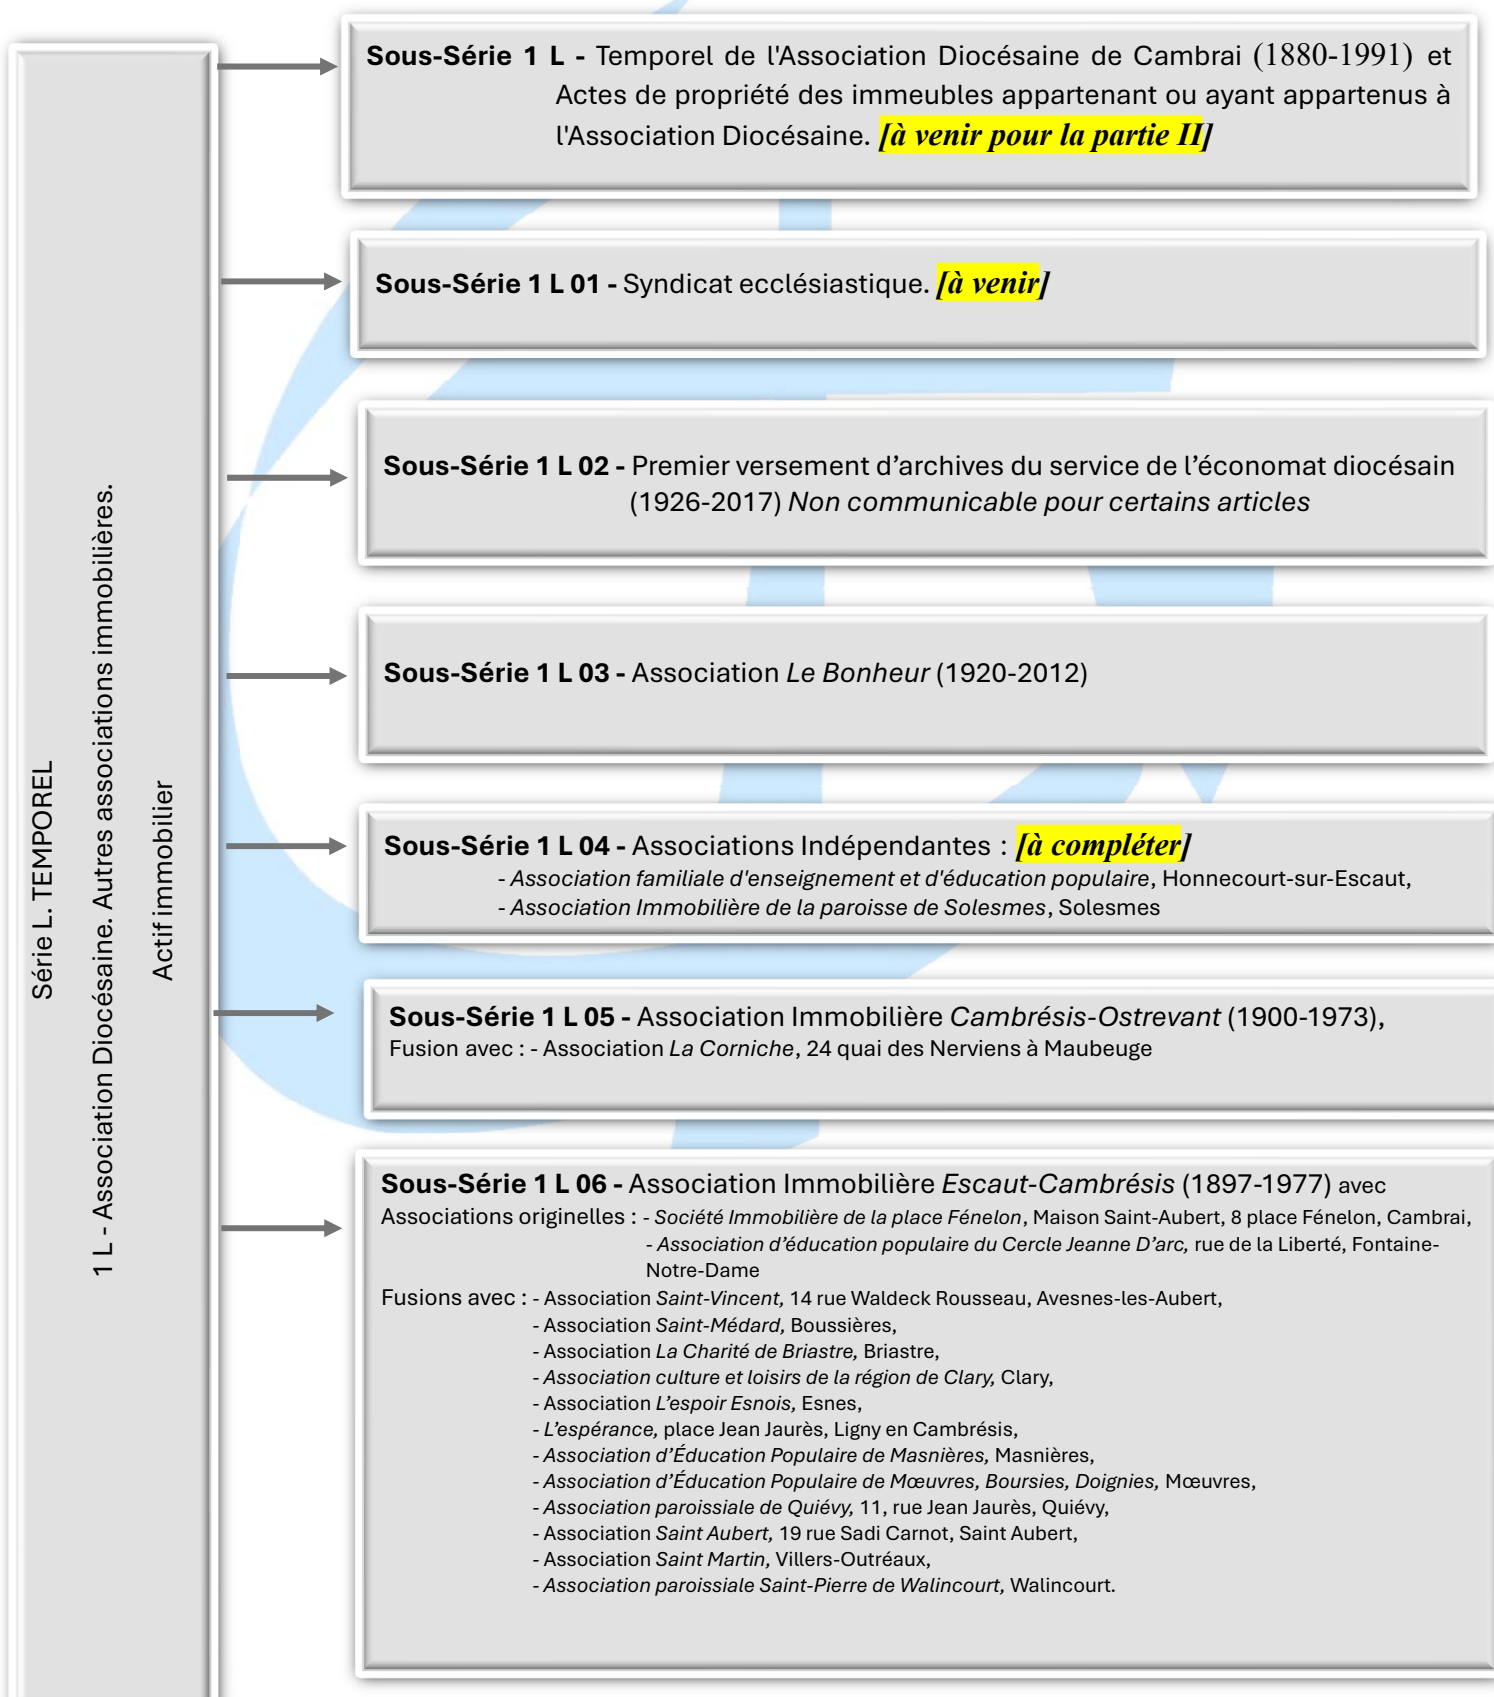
Série L. TEMPOREL

1 L - Association Diocésaine. Autres associations immobilières.

Actif immobilier

Sous-Série 1 L - Temporel de l'Association Diocésaine de Cambrai (1880-1991) et Actes de propriété des immeubles appartenant ou ayant appartenus à l'Association Diocésaine. [à venir pour la partie II]

Sous-Série 1 L 01 - Syndicat ecclésiastique. [à venir]

Sous-Série 1 L 02 - Premier versement d'archives du service de l'économat diocésain (1926-2017) Non communicable pour certains articles

Sous-Série 1 L 03 - Association Le Bonheur (1920-2012)

Sous-Série 1 L 04 - Associations Indépendantes : [à compléter]
- Association familiale d'enseignement et d'éducation populaire, Honnecourt-sur-Escaut,
- Association Immobilière de la paroisse de Solesmes, Solesmes

Sous-Série 1 L 05 - Association Immobilière Cambrésis-Ostrevant (1900-1973),
Fusion avec : - Association La Corniche, 24 quai des Nerviens à Maubeuge

Sous-Série 1 L 06 - Association Immobilière Escaut-Cambrésis (1897-1977) avec
Associations originelles : - Société Immobilière de la place Fénelon, Maison Saint-Aubert, 8 place Fénelon, Cambrai,
- Association d'éducation populaire du Cercle Jeanne D'arc, rue de la Liberté, Fontaine-Notre-Dame
Fusions avec : - Association Saint-Vincent, 14 rue Waldeck Rousseau, Avesnes-les-Aubert,
- Association Saint-Médard, Boussières,
- Association La Charité de Briastre, Briastre,
- Association culture et loisirs de la région de Clary, Clary,
- Association L'espoir Esnois, Esnes,
- L'espérance, place Jean Jaurès, Ligny en Cambrésis,
- Association d'Éducation Populaire de Masnières, Masnières,
- Association d'Éducation Populaire de Mœuvres, Boursies, Doignies, Mœuvres,
- Association paroissiale de Quiévy, 11, rue Jean Jaurès, Quiévy,
- Association Saint Aubert, 19 rue Sadi Carnot, Saint Aubert,
- Association Saint Martin, Villers-Outréaux,
- Association paroissiale Saint-Pierre de Walincourt, Walincourt.